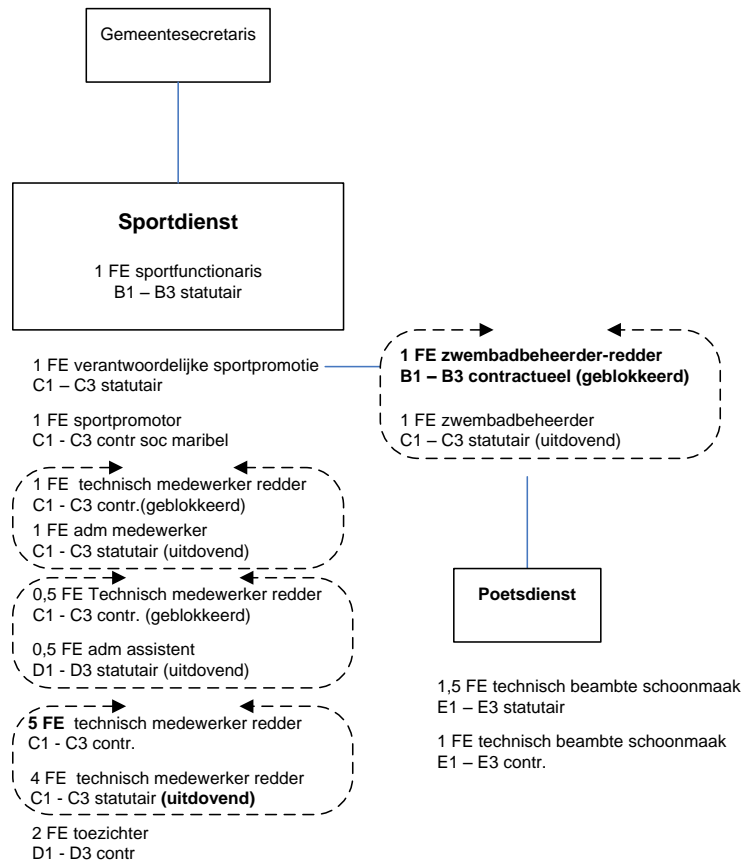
Gemeentesecretaris

**Sportdienst**

1 FE sportfunctionaris
B1 – B3 statutair

1 FE verantwoordelijke sportpromotie
C1 – C3 statutair

1 FE sportpromotor
C1 - C3 contr soc maribel

1 FE technisch medewerker redder
C1 - C3 contr.(geblokkeerd)

1 FE adm medewerker
C1 - C3 statutair (uitdovend)

0,5 FE Technisch medewerker redder
C1 - C3 contr. (geblokkeerd)

0,5 FE adm assistent
D1 - D3 statutair (uitdovend)

**5 FE** technisch medewerker redder
C1 - C3 contr.

4 FE technisch medewerker redder
C1 - C3 statutair **(uitdovend)**

2 FE toezichter
D1 - D3 contr

**1 FE zwembadbeheerder-redder**
**B1 – B3 contractueel (geblokkeerd)**

1 FE zwembadbeheerder
C1 – C3 statutair (uitdovend)

**Poetsdienst**

1,5 FE technisch beambte schoonmaak
E1 – E3 statutair

1 FE technisch beambte schoonmaak
E1 – E3 contr.